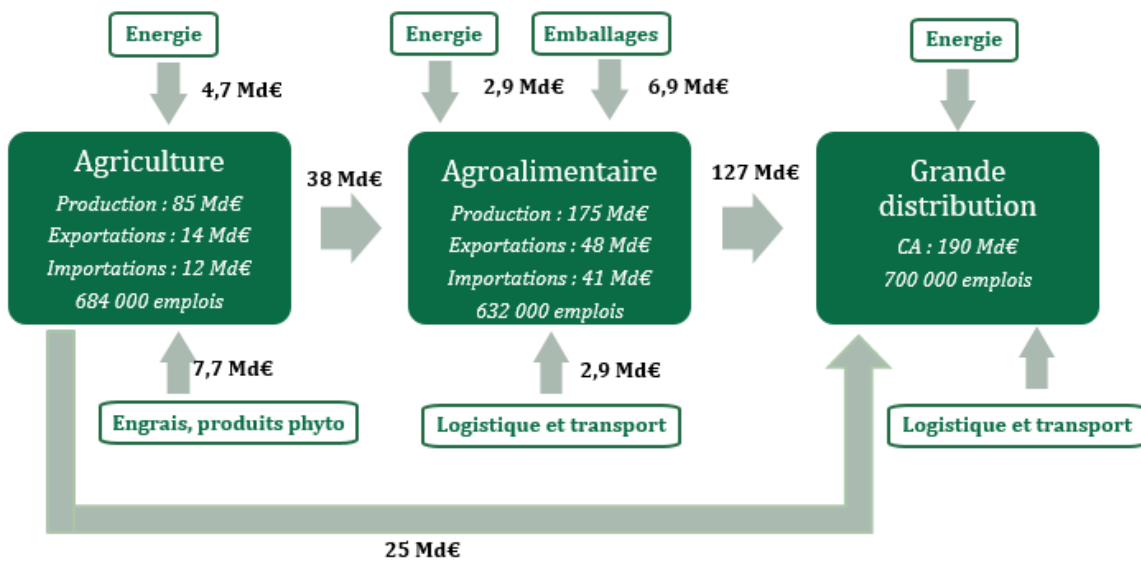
Energie

4,7 Md€

Agriculture
Production : 85 Md€
Exportations : 14 Md€
Importations : 12 Md€
684 000 emplois

7,7 Md€

Engrais, produits phyto

38 Md€

Energie

2,9 Md€

Emballages

6,9 Md€

Agroalimentaire
Production : 175 Md€
Exportations : 48 Md€
Importations : 41 Md€
632 000 emplois

2,9 Md€

Logistique et transport

127 Md€

Energie

Grande distribution
CA : 190 Md€
700 000 emplois

Logistique et transport

25 Md€